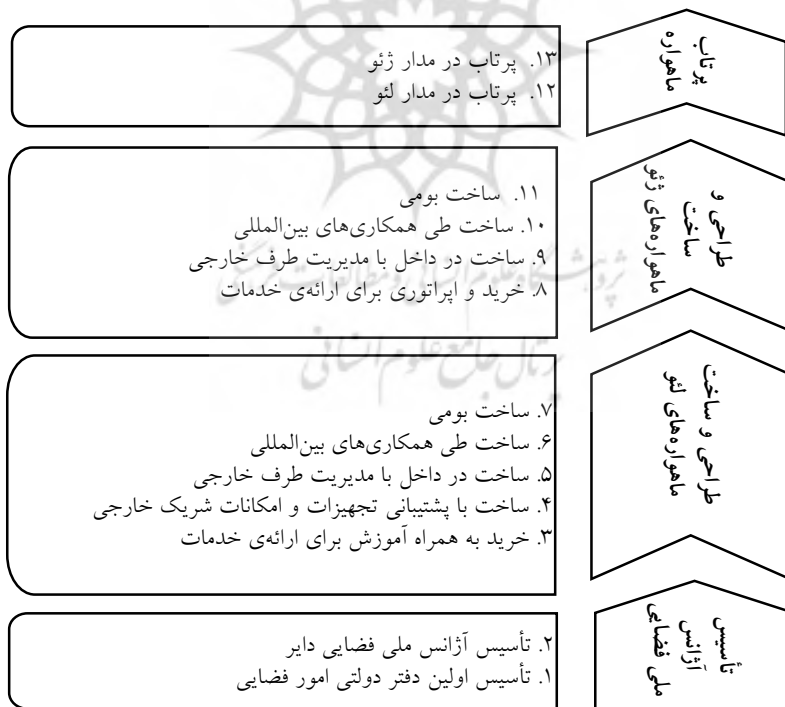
پرتاب ماهواره

۱۳. پرتاب در مدار ژئو
۱۲. پرتاب در مدار لئو

طراحی و ساخت ماهواره‌های ژئو

۱۱. ساخت بومی
۱۰. ساخت طی همکاری‌های بین‌المللی
۹. ساخت در داخل با مدیریت طرف خارجی
۸. خرید و اپراتوری برای ارائه‌ی خدمات

طراحی و ساخت ماهواره‌های لئو

۷. ساخت بومی
۶. ساخت طی همکاری‌های بین‌المللی
۵. ساخت در داخل با مدیریت طرف خارجی
۴. ساخت با پشتیبانی تجهیزات و امکانات شریک خارجی
۳. خرید به همراه آموزش برای ارائه‌ی خدمات

تأسیس آژانس ملی فضایی

۲. تأسیس آژانس ملی فضایی دایر
۱. تأسیس اولین دفتر دولتی امور فضایی